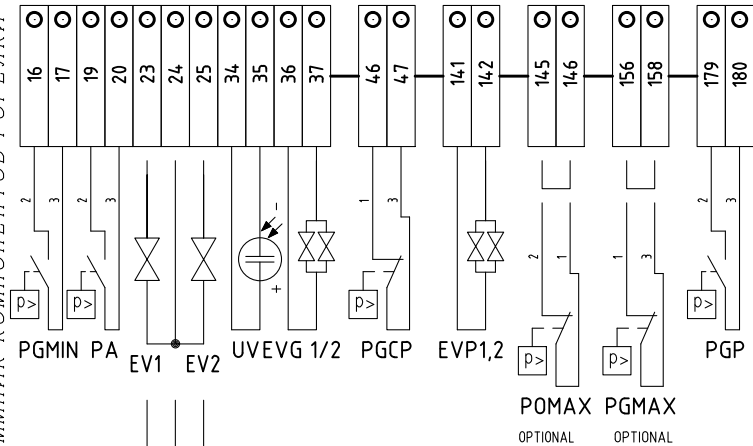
ИМПАК КОМПОНЕНТОВ Ч ЕЛЯИ

16 17 19 20 23 24 25 34 35 36 37 46 47 141 142 145 146 156 158 179 180

2 3 2 3 2 3 1 3 2 1 1 3 2 3

p> p> p> p> p> p>

-
+

PGMIN PA EV1 EV2 UVEVG 1/2 PGCP EVP1,2 PGP

POMAX PGMAX

OPTIONAL OPTIONAL